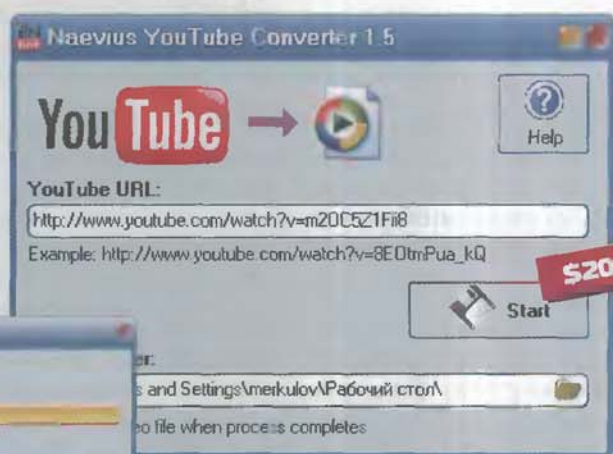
Naevius YouTube Converter 1.5

You Tube

Help

YouTube URL:

http://www.youtube.com/watch?v=m20C5Z1Fil8

Example: http://www.youtube.com/watch?v=8E0tmPua_kQ

$20

Start

er:

s and Settings\merkulov\Рабочий стол\

eo file when process completes